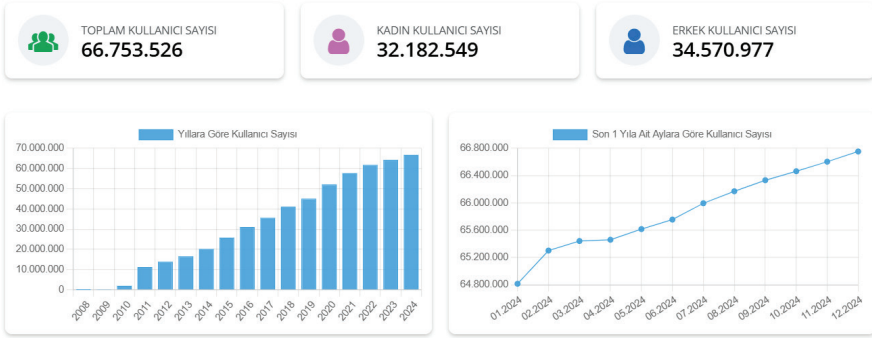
TOPLAM KULLANICI SAYISI
66.753.526

KADIN KULLANICI SAYISI
32.182.549

ERKEK KULLANICI SAYISI
34.570.977

Yıllara Göre Kullanıcı Sayısı

70.000.000
60.000.000
50.000.000
40.000.000
30.000.000
20.000.000
10.000.000
0

2008 2009 2010 2011 2012 2013 2014 2015 2016 2017 2018 2019 2020 2021 2022 2023 2024

Son 1 Yıla Ait Aylara Göre Kullanıcı Sayısı

66.800.000
66.400.000
66.000.000
65.600.000
65.200.000
64.800.000

01.2024 02.2024 03.2024 04.2024 05.2024 06.2024 07.2024 08.2024 09.2024 10.2024 11.2024 12.2024